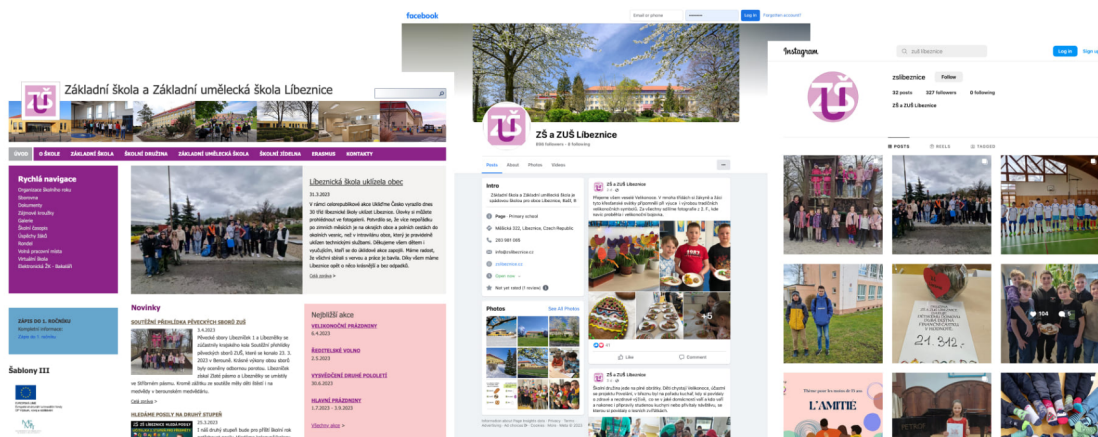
Základní škola a Základní umělecká škola Líbeznice

ÚVOD O ŠKOLE ZÁKLADNÍ ŠKOLA ŠKOLNÍ DRUŽINA ZÁKLADNÍ UMĚLECKÁ ŠKOLA ŠKOLNÍ JÍDELNA ERASMUS KONTAKTY

Rychlá navigace
Organizace školního roku
Skorovna
Dokumenty
Zájmové kroužky
Galerie
Školní Google
Úspěchy žáků
Rondel
Volná pracovní místa
Virtuální škola
Elektronická ŽK - Bakaláři

ZÁPIS DO 1. ROČNÍKU
Kompletní informace
Zápis do 1. ročníku

Šablony III

Líbeznická škola uklízela obec
31.3.2023

Celý archiv »

Novinky
SOUTĚŽNÍ PŘEHLÍDKA PĚVECKÝCH SBORŮ ZUŠ
3.4.2023

Celá zpráva »

HLEDÁME POSILY NA DRUHÝ STUPEŇ
25.3.2023

Nejbližší akce
VELIKONOČNÍ PRÁZDNINY
6.4.2023
ŘEDITELSKÉ VOLNO
3.5.2023
VYSVĚDČENÍ DRUHÉ POLOLETÍ
30.6.2023
HLAVNÍ PRÁZDNINY
1.7.2023 - 3.9.2023
Všechny akce »

facebook
Email or phone
Password
Log In
Forgotten account?

ZŠ a ZUŠ Líbeznice
696 followers · 6 following

Posts About Photos Videos ...

Intro
Základní škola a Základní umělecká škola je základní škola pro obce Líbeznice, Bašť, B
Page · Primary school
Mělnická 322, Líbeznice, Czech Republic
283 981 095
info@zslibeznice.cz
zslibeznice.cz
Open now
Not yet rated (1 review)

Photos
See All Photos

ZŠ a ZUŠ Líbeznice
Přejeme všem veselé Velikonoce.

Like Comment

ZŠ a ZUŠ Líbeznice

Instagram
zs libeznice
Log in
Sign up

zslibeznice Follow
32 posts 327 followers 0 following
ZŠ a ZUŠ Líbeznice

POSTS REELS TAGGED

21.312
104
L'AMITIE